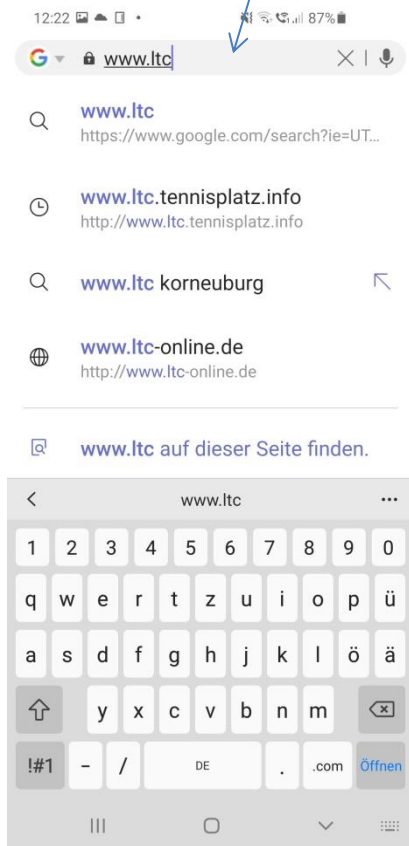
12:22 87%

G www.ltc

www.ltc
https://www.google.com/search?ie=UT...

www.ltc.tennisplatz.info
http://www.ltc.tennisplatz.info

www.ltc korneuburg

www.ltc-online.de
http://www.ltc-online.de

www.ltc auf dieser Seite finden.

< www.ltc ...

1 2 3 4 5 6 7 8 9 0
q w e r t z u i o p ü
a s d f g h j k l ö ä
y x c v b n m
!#1 - / DE . .com Öffnen